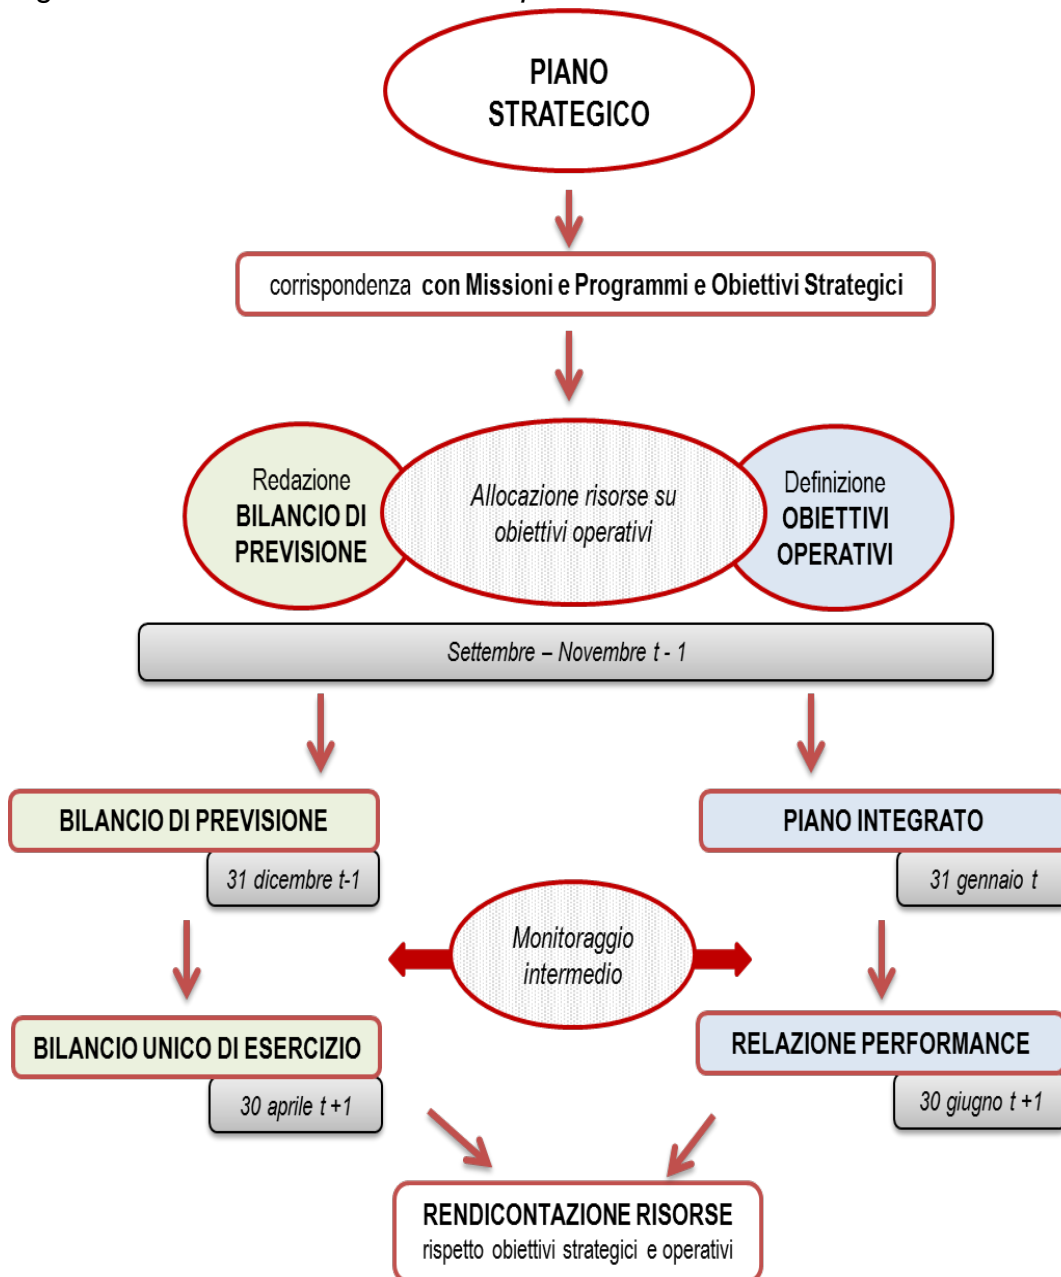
PIANO STRATEGICO

corrispondenza con Missioni e Programmi e Obiettivi Strategici

Redazione BILANCIO DI PREVISIONE

Allocazione risorse su obiettivi operativi

Definizione OBIETTIVI OPERATIVI

Settembre – Novembre t - 1

BILANCIO DI PREVISIONE

31 dicembre t-1

PIANO INTEGRATO

31 gennaio t

Monitoraggio intermedio

BILANCIO UNICO DI ESERCIZIO

30 aprile t +1

RELAZIONE PERFORMANCE

30 giugno t +1

RENDICONTAZIONE RISORSE
rispetto obiettivi strategici e operativi